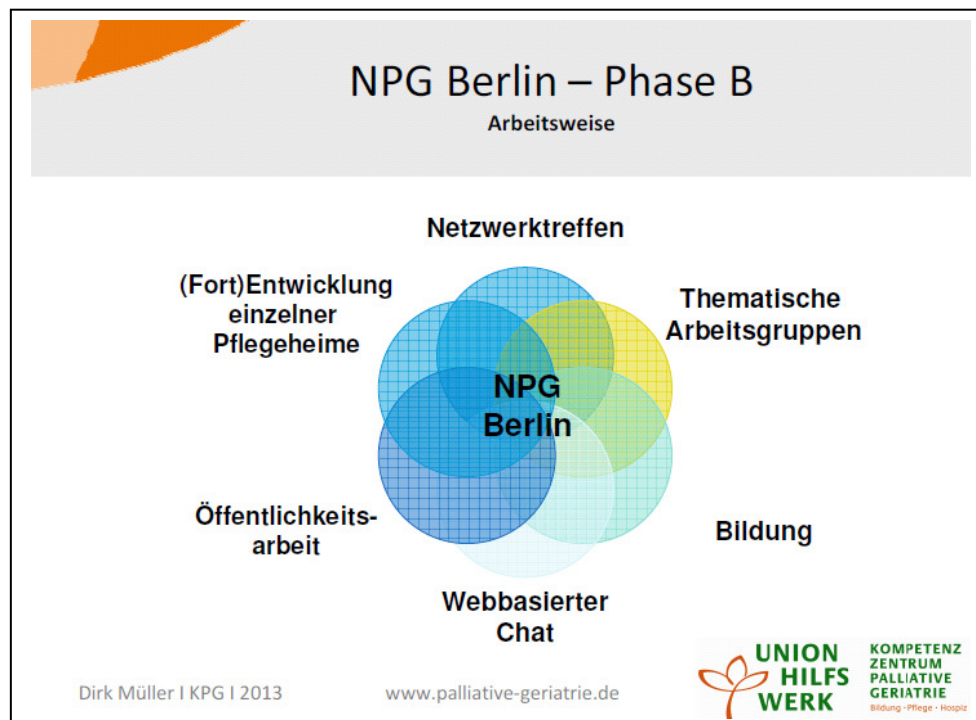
NPG Berlin – Phase B

Arbeitsweise

Netzwerktreffen

(Fort)Entwicklung einzelner Pflegeheime

Thematische Arbeitsgruppen

NPG Berlin

Öffentlichkeitsarbeit

Bildung

Webbasierter Chat

Dirk Müller I KPG I 2013

www.palliative-geriatrie.de

UNION HILFS WERK

KOMPETENZ ZENTRUM PALLIATIVE GERIATRIE

Bildung · Pflege · Hospiz